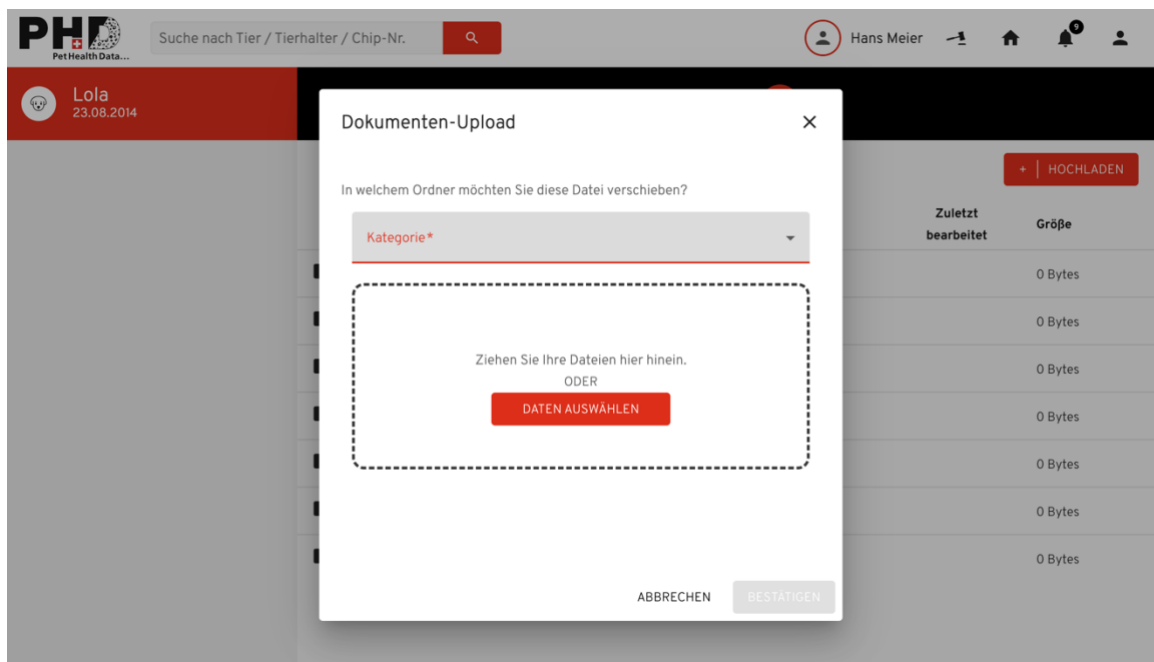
PHD
Pet Health Data...

Suche nach Tier / Tierhalter / Chip-Nr.

Hans Meier

9

Lola
23.08.2014

+ | HOCHLADEN

Zuletzt bearbeitet

Größe

0 Bytes
0 Bytes
0 Bytes
0 Bytes
0 Bytes
0 Bytes
0 Bytes

Dokumenten-Upload

In welchem Ordner möchten Sie diese Datei verschieben?

Kategorie*

Ziehen Sie Ihre Dateien hier hinein.
ODER
DATEN AUSWÄHLEN

ABBRECHEN
BESTÄTIGEN